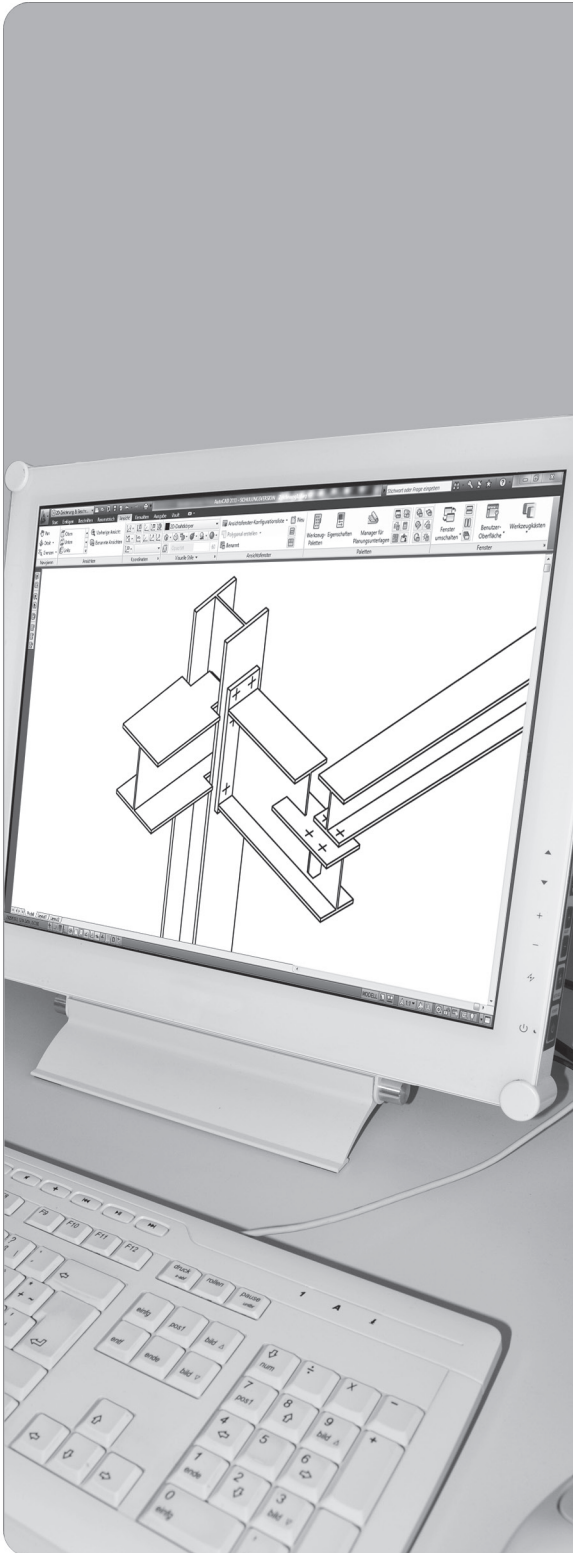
AutoCAD 2010 - SCHULUNGSVERSION

Stichwort oder Frage eingeben

Start Einfügen Beschriften Parametrisch Ansicht Verwalten Ausgabe Vault

Pan Orbit Zoomen

Navigieren Ansichten Koordinaten Visuelle Stile Ansichtsfenster

Ansichtsfenster-Konfigurationsliste Polygonal erstellen Benennt

Werkzeugpaletten Eigenschaften Manager für Planungsunterlagen

Paletten

Fenster umschalten Benutzeroberfläche Werkzeugkästen

Fenster

Modell

MODELL

F9 F10 F11 F12

druck s-abf rollen pause unterbr

einfg pos1 bild ⇧ entf ende bild ⇩

num ÷ × − 7 pos1 8 9 bild 4 5 6 + 1 ende 2 3 bild 0 einfg